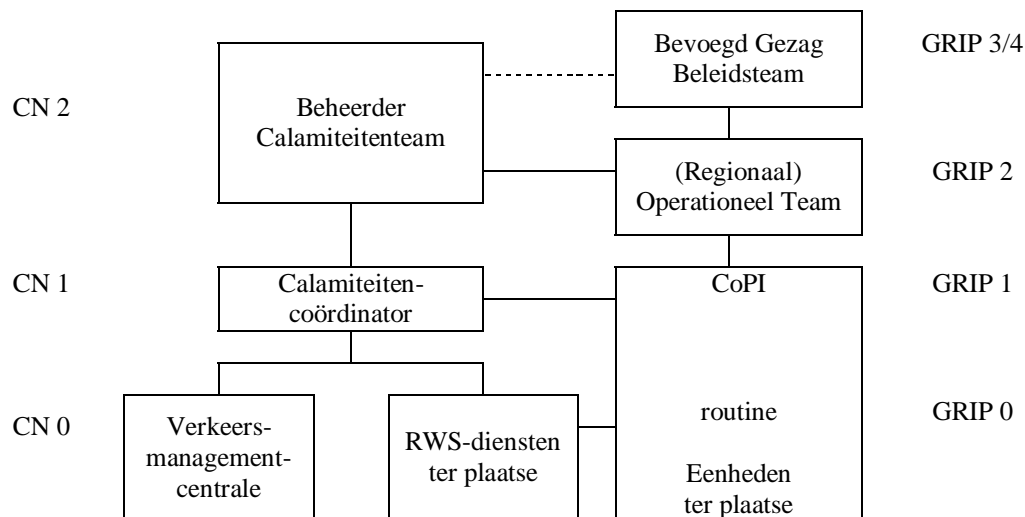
Bevoegd Gezag Beleidsteam

GRIP 3/4

CN 2

Beheerder Calamiteitenteam

(Regionaal) Operationeel Team

GRIP 2

CN 1

Calamiteitencoördinator

CoPI

GRIP 1

CN 0

Verkeersmanagementcentrale

RWS-diensten ter plaatse

routine

Eenheden ter plaatse

GRIP 0